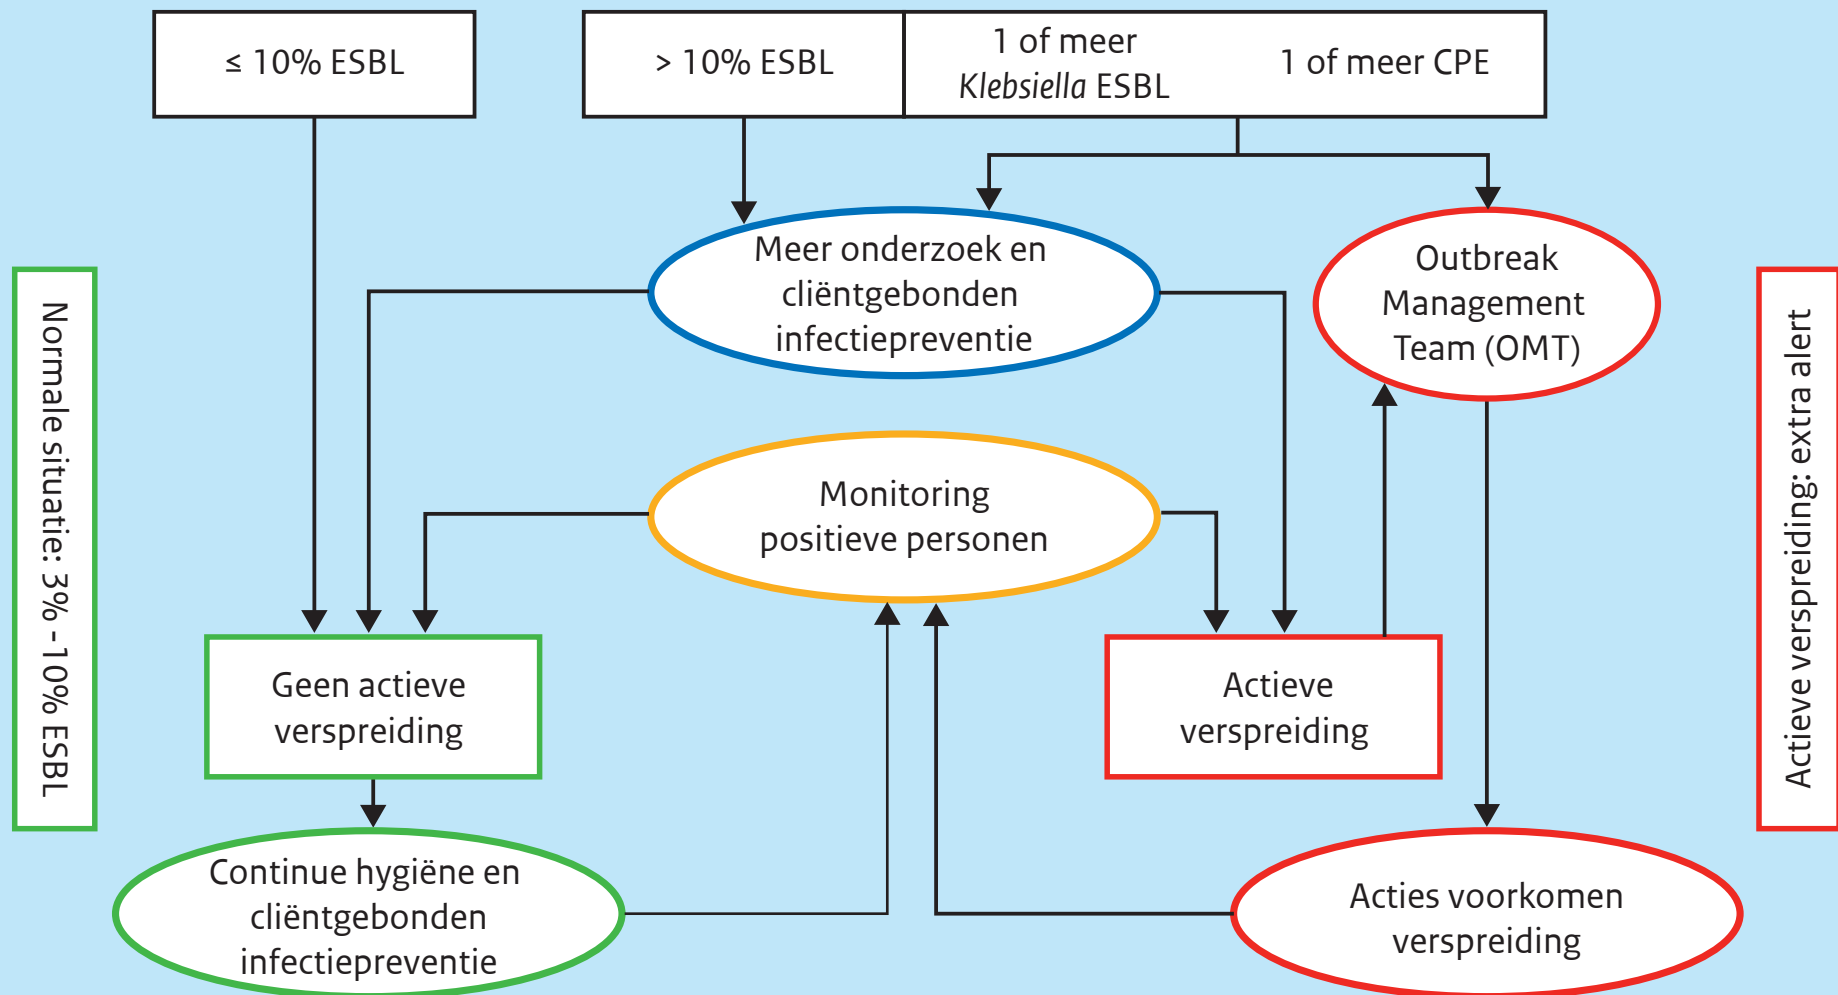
≤ 10% ESBL

> 10% ESBL

1 of meer *Klebsiella* ESBL

1 of meer CPE

Normale situatie: 3% - 10% ESBL

Meer onderzoek en cliëntgebonden infectiepreventie

Outbreak Management Team (OMT)

Actieve verspreiding: extra alert

Monitoring positieve personen

Geen actieve verspreiding

Actieve verspreiding

Continue hygiëne en cliëntgebonden infectiepreventie

Acties voorkomen verspreiding